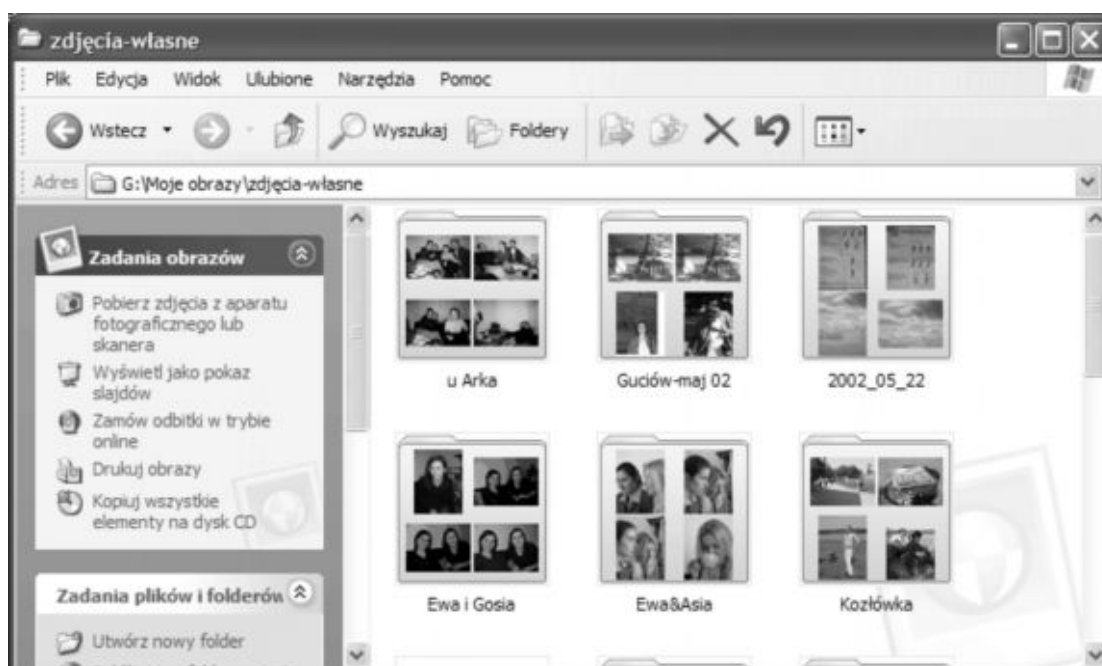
zdjęcia-własne

Plik Edycja Widok Ulubione Narzędzia Pomoc

Wstecz Wyszukaj Foldery

Adres G:\Moje obrazy\zdjęcia-własne

Zadania obrazów

Pobierz zdjęcia z aparatu fotograficznego lub skanera
Wyświetl jako pokaz slajdów
Zamów odbitki w trybie online
Drukuj obrazy
Kopiuj wszystkie elementy na dysk CD

Zadania plików i folderów

Utwórz nowy folder

u Arka
Guciów-maj 02
2002_05_22
Ewa i Gosia
Ewa&Asia
Kozłówka